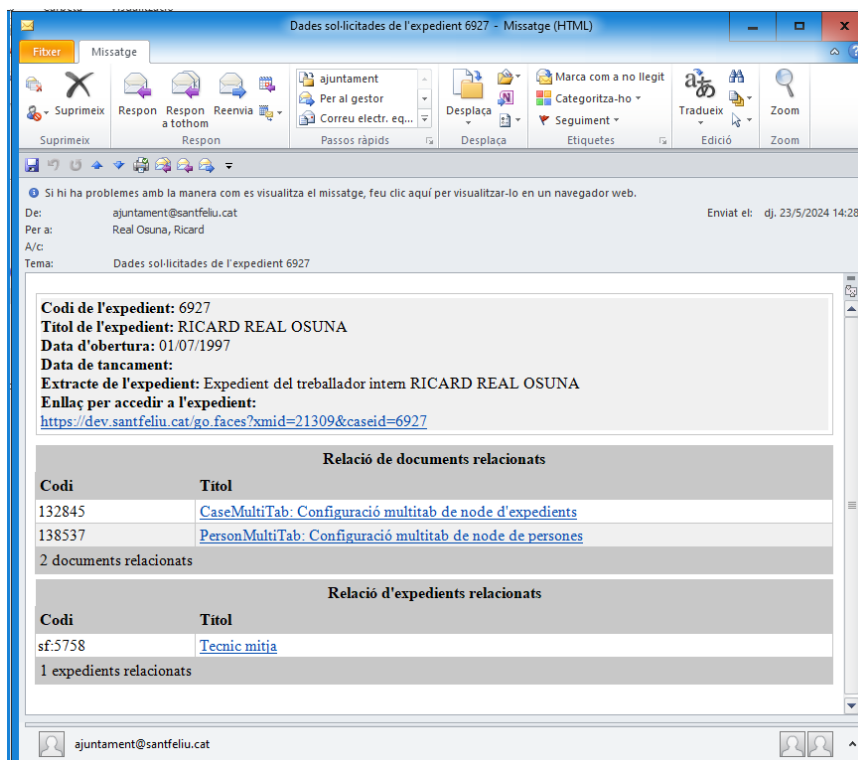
Dades sol·licitades de l'expedient 6927 - Missatge (HTML)

Fitxer
Missatge

Suprimeix
Suprimeix
Respon
Respon a tothom
Reenvia
Respon
ajuntament
Per al gestor
Correu electr. eq...
Passos ràpids
Desplaça
Desplaça
Marca com a no llegit
Categoritza-ho
Seguiment
Etiquetes
Tradueix
Edició
Zoom
Zoom

Si hi ha problemes amb la manera com es visualitza el missatge, feu clic aquí per visualitzar-lo en un navegador web.
De: ajuntament@santfeliu.cat
Per a: Real Osuna, Ricard
A/c:
Tema: Dades sol·licitades de l'expedient 6927
Enviat el: dj. 23/5/2024 14:28

**Codi de l'expedient:** 6927
**Títol de l'expedient:** RICARD REAL OSUNA
**Data d'obertura:** 01/07/1997
**Data de tancament:**
**Extracte de l'expedient:** Expedient del treballador intern RICARD REAL OSUNA
**Enllaç per accedir a l'expedient:**
https://dev.santfeliu.cat/go.faces?xmid=21309&caseid=6927

Relació de documents relacionats

| Codi | Títol |
|---|---|
| 132845 | CaseMultiTab: Configuració multitab de node d'expedients |
| 138537 | PersonMultiTab: Configuració multitab de node de persones |

2 documents relacionats

Relació d'expedients relacionats

| Codi | Títol |
|---|---|
| sf:5758 | Tecnic mitja |

1 expedients relacionats

ajuntament@santfeliu.cat